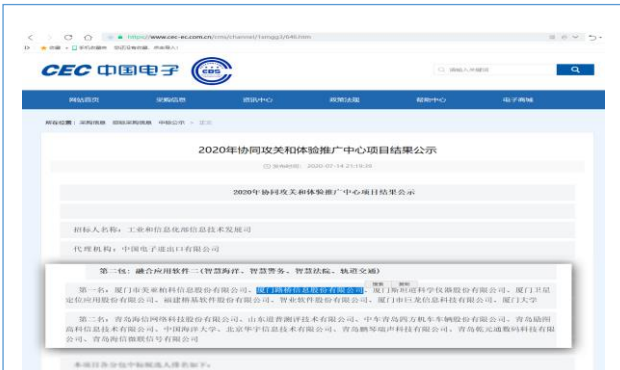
https://www.cec-ec.com.cn/cms/channel/1amgg3/646.htm

CEC 中国电子 CEC

请输入关键词

网站首页 采购信息 资讯中心 政策法规 帮助中心 电子商城

所在位置：采购信息 > 招标采购信息 > 中标公示 > 正文

2020年协同攻关和体验推广中心项目结果公示

发布时间：2020-07-14 21:19:20

2020年协同攻关和体验推广中心项目结果公示

招标人名称：工业和信息化部信息技术发展司

代理机构：中国电子进出口有限公司

第二包：融合应用软件二（智慧海洋、智慧警务、智慧法院、轨道交通）

第一名：厦门市美亚柏科信息股份有限公司、厦门路桥信息股份有限公司、厦门斯科诺科学仪器股份有限公司、厦门卫星定位应用股份有限公司、福建榕基软件股份有限公司、智业软件股份有限公司、厦门市巨龙信息科技有限公司、厦门大学

第二名：青岛海信网络科技股份有限公司、山东道普测评技术有限公司、中车青岛四方机车车辆股份有限公司、青岛励图高科信息技术有限公司、中国海洋大学、北京华宇信息技术有限公司、青岛鹏琴声科技有限公司、青岛帆元通数码科技有限公司、青岛海信微联信号有限公司

本项目各分包中标候选人排名如下：